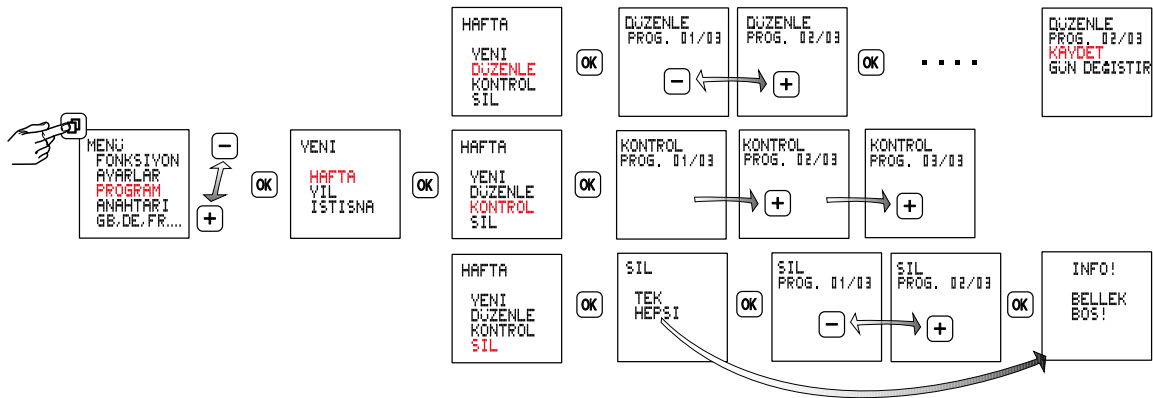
MENU
FONKSIYON
AYARLAR
PROGRAM
ANAHTARI
GB,DE,FR....

−
+

OK

YENI

HAFTA
YIL
ISTISNA

OK

HAFTA

YENI
DUZENLE
KONTROL
SIL

OK

DUZENLE
PROG. 01/03

−

DUZENLE
PROG. 02/03

+

OK

. . . .

DUZENLE
PROG. 02/03
KAYDET
GUN DEGISTIR

HAFTA

YENI
DUZENLE
KONTROL
SIL

OK

KONTROL
PROG. 01/03

KONTROL
PROG. 02/03

+

KONTROL
PROG. 03/03

+

HAFTA

YENI
DUZENLE
KONTROL
SIL

OK

SIL

TEK
HEPSI

OK

SIL
PROG. 01/03

−

SIL
PROG. 02/03

+

OK

INFO!

BELLEK
BOS!